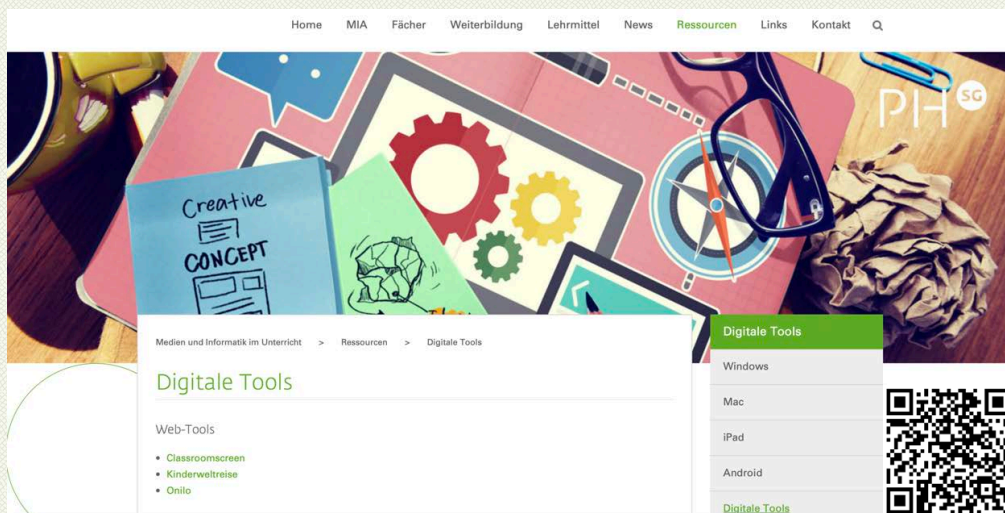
Home MIA Fächer Weiterbildung Lehrmittel News Ressourcen Links Kontakt

PH SG

Creative CONCEPT

Medien und Informatik im Unterricht > Ressourcen > Digitale Tools

Digitale Tools

Web-Tools

- Classroomscreen
- Kinderweltreise
- Onilo

Digitale Tools

Windows

Mac

iPad

Android

Digitale Tools